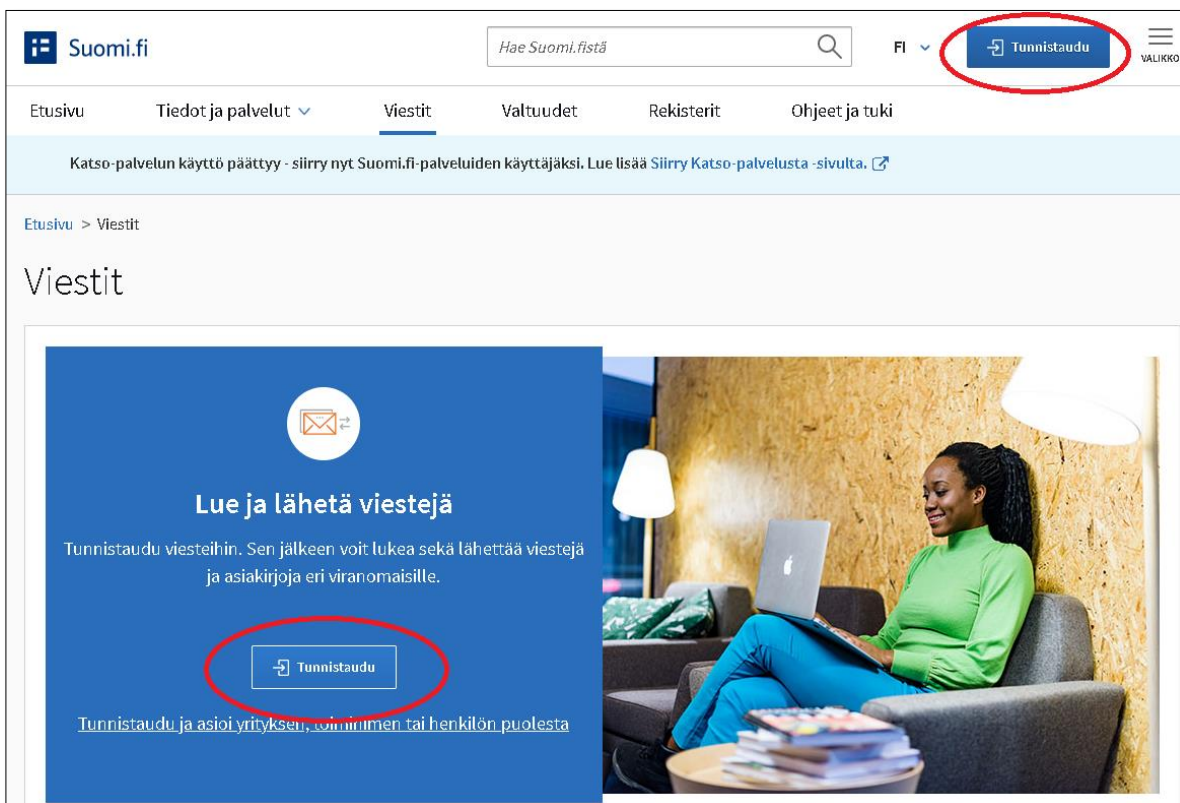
Suomi.fi

Hae Suomi.fistä

FI

Tunnistaudu

VALIKKO

Etusivu Tiedot ja palvelut Viestit Valtuudet Rekisterit Ohjeet ja tuki

Katso-palvelun käyttö päättyy - siirry nyt Suomi.fi-palveluiden käyttäjäksi. Lue lisää Siirry Katso-palvelusta -sivulta.

Etusivu > Viestit

Viestit

Lue ja lähetä viestejä

Tunnistaudu viesteihin. Sen jälkeen voit lukea sekä lähettää viestejä ja asiakirjoja eri viranomaisille.

Tunnistaudu

Tunnistaudu ja asioi yrityksen, toiminimen tai henkilön puolesta